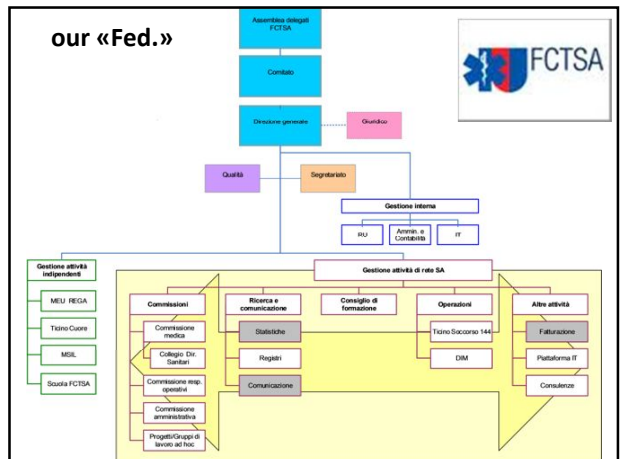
our «Fed.»

FCTSA

Assemblea delegati FCTSA

Comitato

Direzione generale

Giuridico

Qualità

Segretariato

Gestione interna

RU

Ammin. e Contabilità

IT

Gestione attività indipendenti

MEU REGA

Ticino Cuore

MSIL

Scuola FCTSA

Gestione attività di rete SA

Commissioni

Commissione medica

Collegio Dir. Sanitari

Commissione resp. operativi

Commissione amministrativa

Progetti/Gruppi di lavoro ad hoc

Ricerca e comunicazione

Statistiche

Registri

Comunicazione

Consiglio di formazione

Operazioni

Ticino Soccorso 144

DIM

Altre attività

Fatturazione

Piattaforma IT

Consulenze